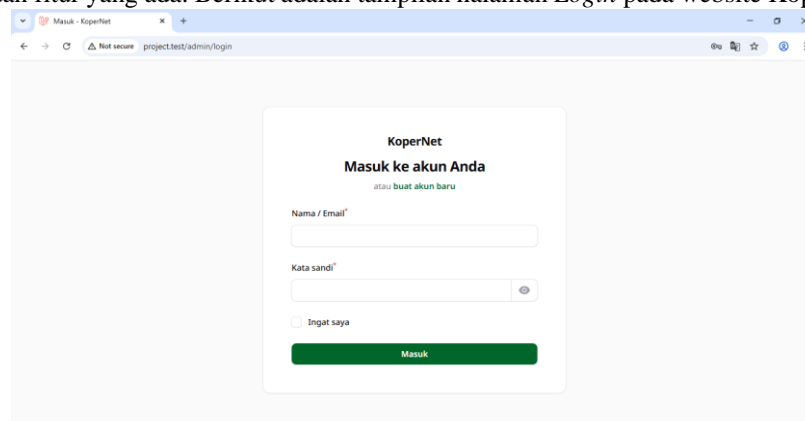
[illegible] yang ada. Berikut adalah tampilan halaman *Login* pada website Kop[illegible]

Masuk - KoperNet

Not secure project.test/admin/login

KoperNet

Masuk ke akun Anda

atau buat akun baru

Nama / Email*

Kata sandi*

Ingat saya

Masuk